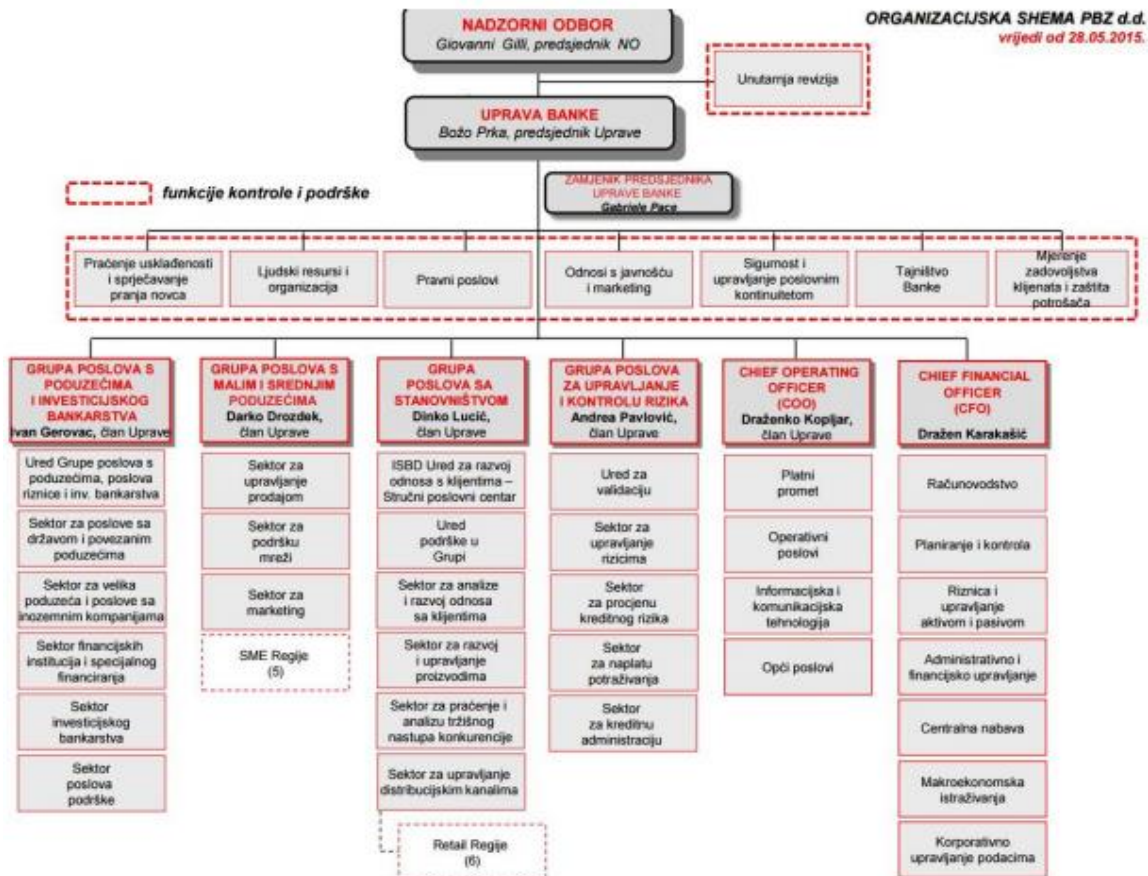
ORGANIZACIJSKA SHEMA PBZ d.d.
vrijedi od 28.05.2015.

NADZORNI ODBOR
Giovanni Gilli, predsjednik NO

Unutarnja revizija

UPRAVA BANKE
Božo Prka, predsjednik Uprave

funkcije kontrole i podrške

ZAMJENIK PREDSJEDNIKA UPRAVE BANKE
Gabriele Pace

Praćenje usklađenosti i sprječavanje pranja novca

Ljudski resursi i organizacija

Pravni poslovi

Odnosi s javnošću i marketing

Sigurnost i upravljanje poslovnim kontinuitetom

Tajništvo Banke

Mjerenje zadovoljstva klijenata i zaštita potrošača

GRUPA POSLOVA S PODUZEĆIMA I INVESTICIJSKOG BANKARSTVA
Ivan Gerovac, član Uprave

Ured Grupe poslova s poduzećima, poslova riznice i inv. bankarstva

Sektor za poslove sa državom i povezanim poduzećima

Sektor za velika poduzeća i poslove sa inozemnim kompanijama

Sektor financijskih institucija i specijalnog financiranja

Sektor investicijskog bankarstva

Sektor poslova podrške

GRUPA POSLOVA S MALIM I SREDNJIM PODUZEĆIMA
Darko Drozdek, član Uprave

Sektor za upravljanje prodajom

Sektor za podršku mreži

Sektor za marketing

SME Regije (5)

GRUPA POSLOVA SA STANOVNIŠTVOM
Dinko Lucić, član Uprave

ISBD Ured za razvoj odnosa s klijentima – Stručni poslovni centar

Ured podrške u Grupi

Sektor za analize i razvoj odnosa sa klijentima

Sektor za razvoj i upravljanje proizvodima

Sektor za praćenje i analizu tržišnog nastupa konkurencije

Sektor za upravljanje distribucijskim kanalima

Retail Regije (6)

GRUPA POSLOVA ZA UPRAVLJANJE I KONTROLU RIZIKA
Andrea Pavlović, član Uprave

Ured za validaciju

Sektor za upravljanje rizicima

Sektor za procjenu kreditnog rizika

Sektor za naplatu potraživanja

Sektor za kreditnu administraciju

CHIEF OPERATING OFFICER (COO)
Dražen Kopljar, član Uprave

Platni promet

Operativni poslovi

Informacijska i komunikacijska tehnologija

Opći poslovi

CHIEF FINANCIAL OFFICER (CFO)
Dražen Karakašić

Računovodstvo

Planiranje i kontrola

Riznica i upravljanje aktivom i pasivom

Administrativno i financijsko upravljanje

Centralna nabava

Makroekonomska istraživanja

Korporativno upravljanje podacima